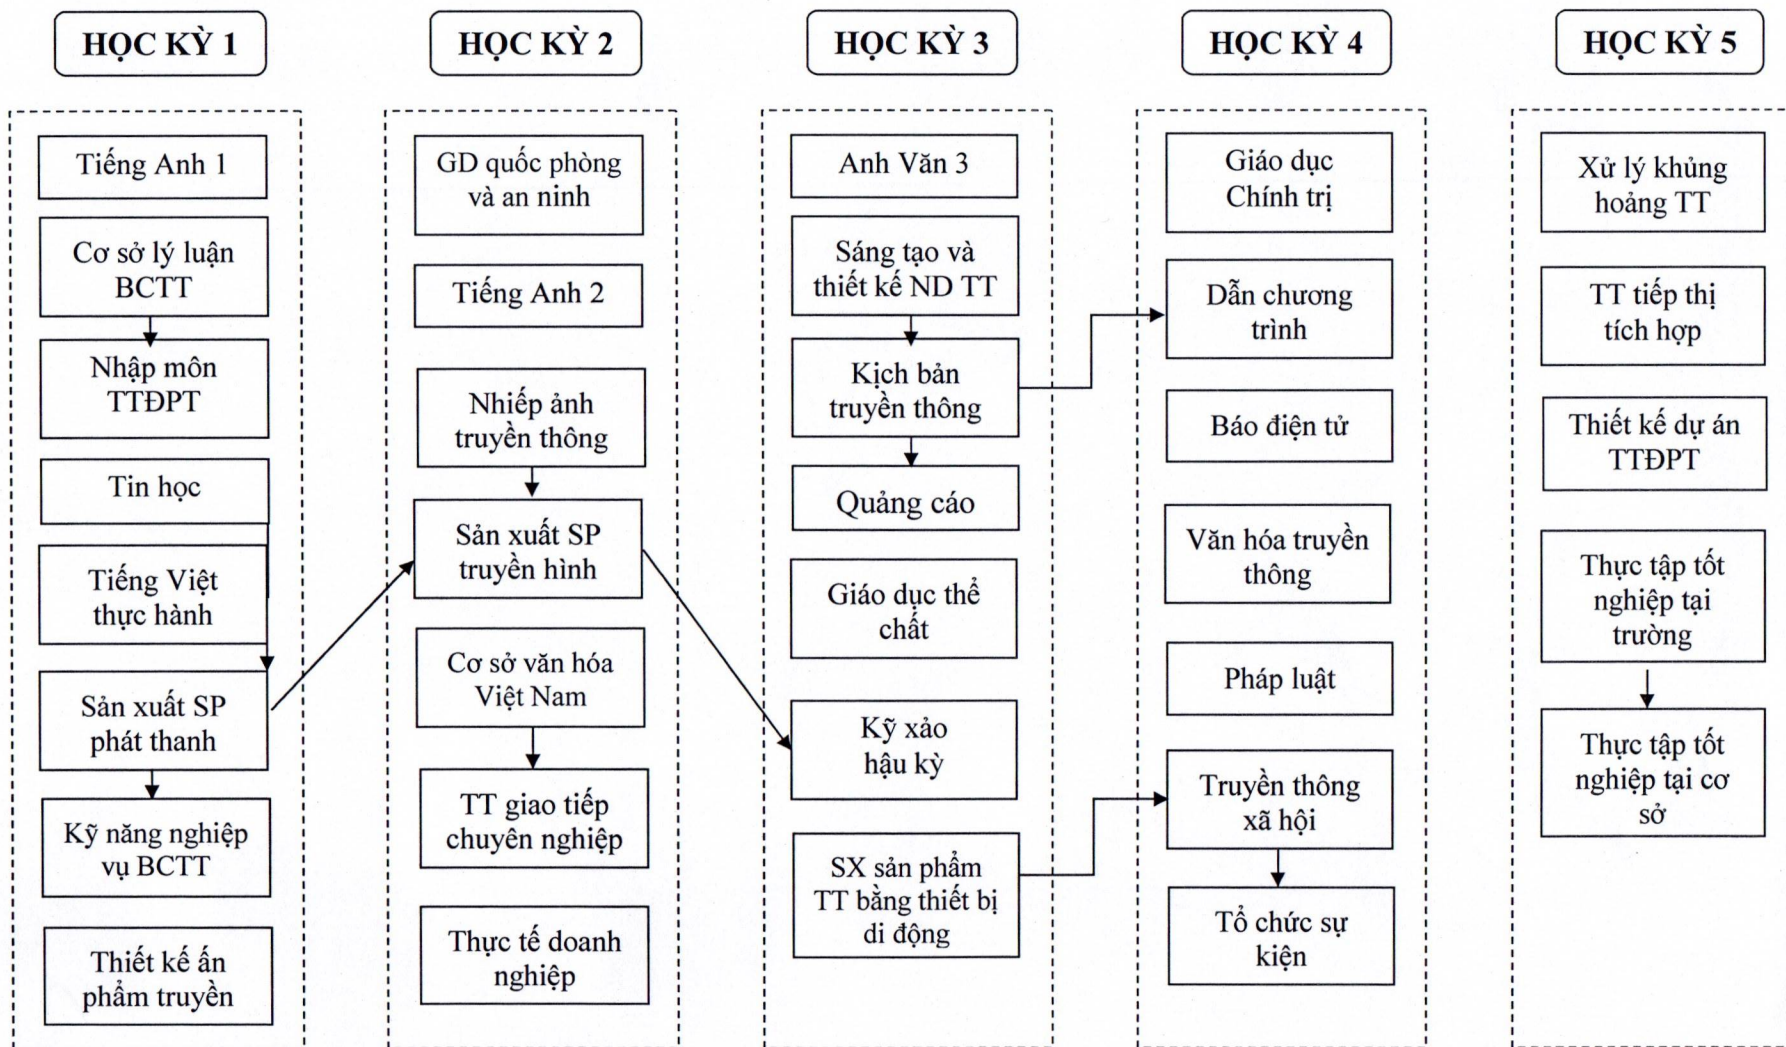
HỌC KỲ 1

Tiếng Anh 1

Cơ sở lý luận BCTT

Nhập môn TTĐPT

Tin học

Tiếng Việt thực hành

Sản xuất SP phát thanh

Kỹ năng nghiệp vụ BCTT

Thiết kế ấn phẩm truyền

HỌC KỲ 2

GD quốc phòng và an ninh

Tiếng Anh 2

Nhiếp ảnh truyền thông

Sản xuất SP truyền hình

Cơ sở văn hóa Việt Nam

TT giao tiếp chuyên nghiệp

Thực tế doanh nghiệp

HỌC KỲ 3

Anh Văn 3

Sáng tạo và thiết kế ND TT

Kịch bản truyền thông

Quảng cáo

Giáo dục thể chất

Kỹ xảo hậu kỳ

SX sản phẩm TT bằng thiết bị di động

HỌC KỲ 4

Giáo dục Chính trị

Dẫn chương trình

Báo điện tử

Văn hóa truyền thông

Pháp luật

Truyền thông xã hội

Tổ chức sự kiện

HỌC KỲ 5

Xử lý khủng hoảng TT

TT tiếp thị tích hợp

Thiết kế dự án TTĐPT

Thực tập tốt nghiệp tại trường

Thực tập tốt nghiệp tại cơ sở